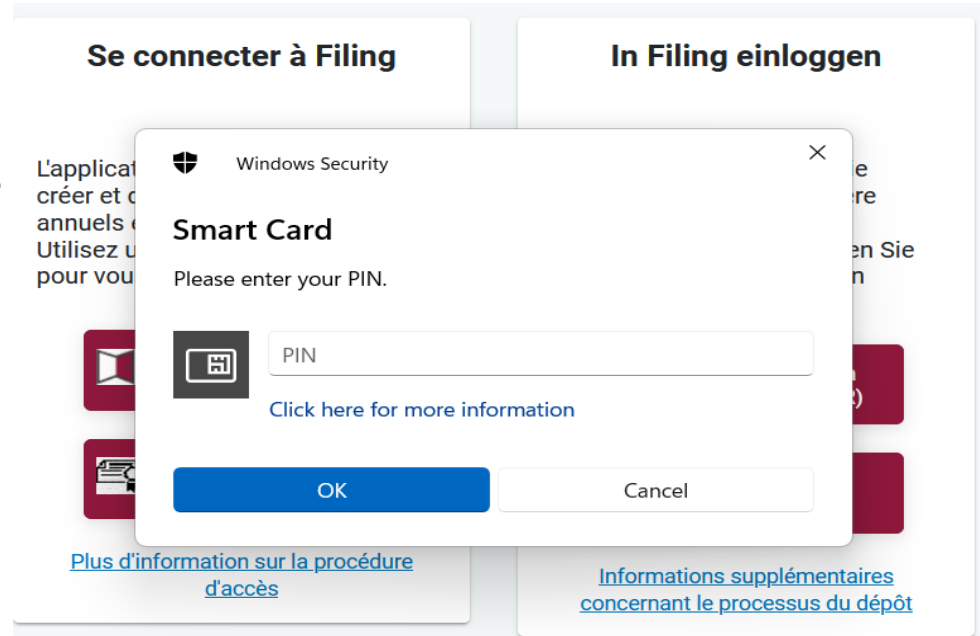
Se connecter à Filing

L'applicat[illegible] créer et d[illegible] annuels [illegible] Utilisez u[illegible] pour vou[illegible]

Plus d'information sur la procédure d'accès

In Filing einloggen

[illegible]ie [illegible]ere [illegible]en Sie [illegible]n

Informations supplémentaires concernant le processus du dépôt

Windows Security

×

Smart Card

Please enter your PIN.

PIN

Click here for more information

OK

Cancel